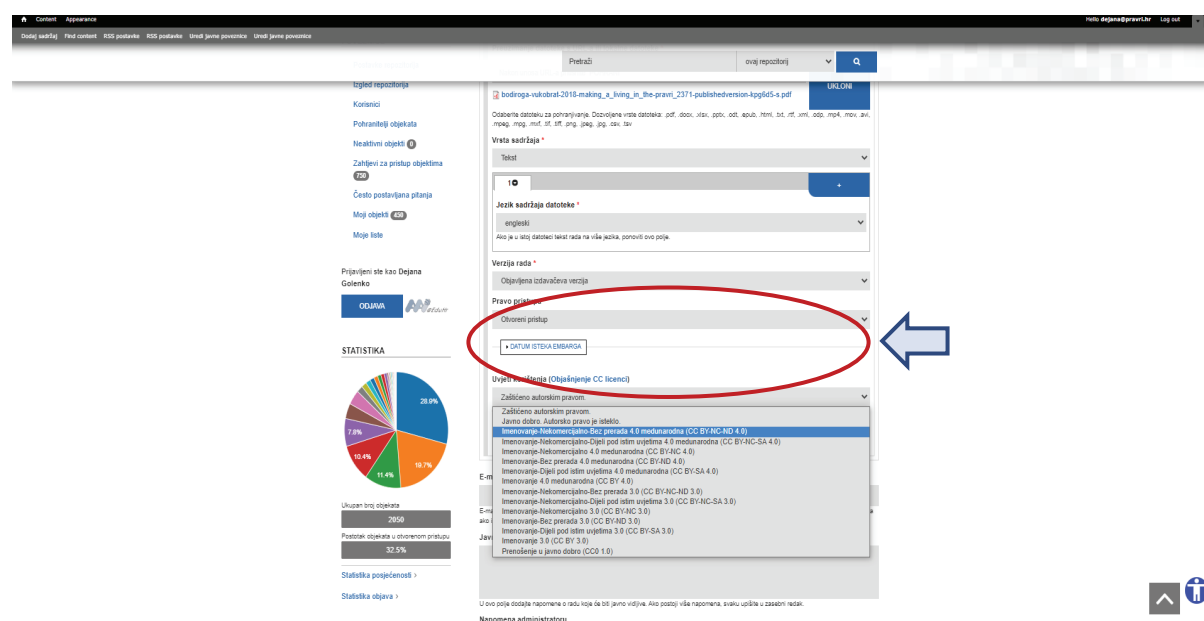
Content Appearance
Hello dejana@pravri.hr Log out
Dodaj sadržaj Find content RSS postavke RSS postavke Uredi javne poveznice Uredi javne poveznice

Pretraži
ovaj repozitorij

Izgled repozitorija
Korisnici
Pohranitelji objekata
Neaktivni objekti 0
Zahtjevi za pristup objektima 730
Često postavljana pitanja
Moji objekti 450
Moje liste

Prijavljeni ste kao Dejana Golenko
ODJAVA

STATISTIKA
28.0%
10.7%
11.4%
10.4%
7.8%

Ukupan broj objekata
2050
Postotak objekata u otvorenom pristupu
32.5%

Statistika posjećenosti ›
Statistika objava ›

bodiroga-vukobrat-2018-making_a_living_in_the-pravri_2371-publishedversion-kpg6d5-s.pdf
UKLONI

Odaberite datoteku za pohranjivanje. Dozvoljene vrste datoteka: .pdf, .doc, .docx, .xlsx, .pptx, .odt, .epub, .html, .txt, .rtf, .xml, .odp, .mp4, .mov, .avi, .mpeg, .mpg, .mxf, .tif, .tiff, .png, .jpeg, .jpg, .csv, .tsv

Vrsta sadržaja *
Tekst

1
+

Jezik sadržaja datoteke *
engleski
Ako je u istoj datoteci tekst rada na više jezika, ponovite ovo polje.

Verzija rada *
Objavljena izdavačeva verzija

Pravo pristupa
Otvoreni pristup
▸ DATUM ISTEKA EMBARGA

Uvjeti korištenja (Objašnjenje CC licenci)
Zaštićeno autorskim pravom.

Zaštićeno autorskim pravom.
Javno dobro. Autorsko pravo je isteklo.
Imenovanje-Nekomercijalno-Bez prerada 4.0 međunarodna (CC BY-NC-ND 4.0)
Imenovanje-Nekomercijalno-Dijeli pod istim uvjetima 4.0 međunarodna (CC BY-NC-SA 4.0)
Imenovanje-Nekomercijalno 4.0 međunarodna (CC BY-NC 4.0)
Imenovanje-Bez prerada 4.0 međunarodna (CC BY-ND 4.0)
Imenovanje-Dijeli pod istim uvjetima 4.0 međunarodna (CC BY-SA 4.0)
Imenovanje 4.0 međunarodna (CC BY 4.0)
Imenovanje-Nekomercijalno-Bez prerada 3.0 (CC BY-NC-ND 3.0)
Imenovanje-Nekomercijalno-Dijeli pod istim uvjetima 3.0 (CC BY-NC-SA 3.0)
Imenovanje-Nekomercijalno 3.0 (CC BY-NC 3.0)
Imenovanje-Bez prerada 3.0 (CC BY-ND 3.0)
Imenovanje-Dijeli pod istim uvjetima 3.0 (CC BY-SA 3.0)
Imenovanje 3.0 (CC BY 3.0)
Prenošenje u javno dobro (CC0 1.0)

E-m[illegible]
E-m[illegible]
ako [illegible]
Jav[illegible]

U ovo polje dodajte napomene o radu koje će biti javno vidljive. Ako postoji više napomena, svaku upišite u zasebni redak.
Napomena administratoru